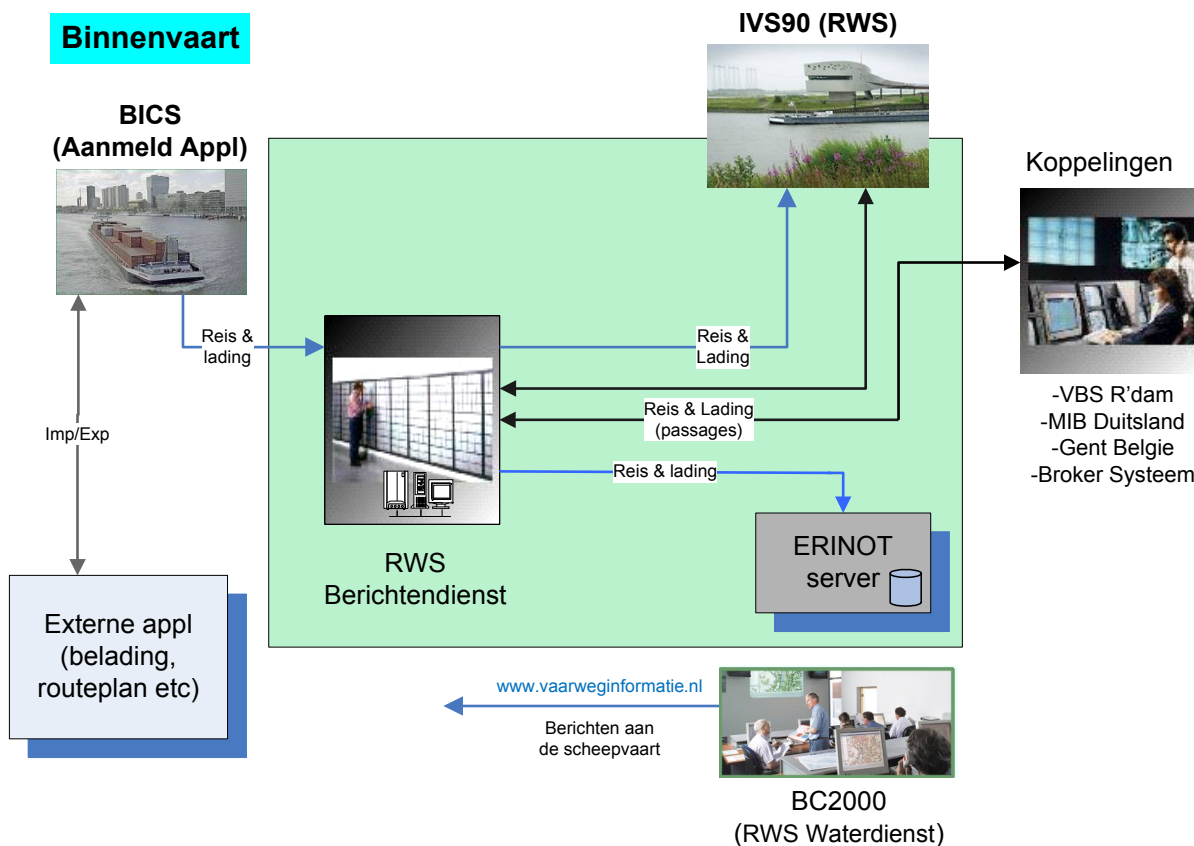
Binnenvaart

IVS90 (RWS)

BICS
(Aanmeld Appl)

Koppelingen

Reis &
lading

Reis &
Lading

Imp/Exp

Reis & Lading
(passages)

Reis & lading

-VBS R'dam
-MIB Duitsland
-Gent Belgie
-Broker Systeem

ERINOT
server

RWS
Berichtendienst

Externe appl
(belading,
routeplan etc)

www.vaarweginformatie.nl

Berichten aan
de scheepvaart

BC2000
(RWS Waterdienst)